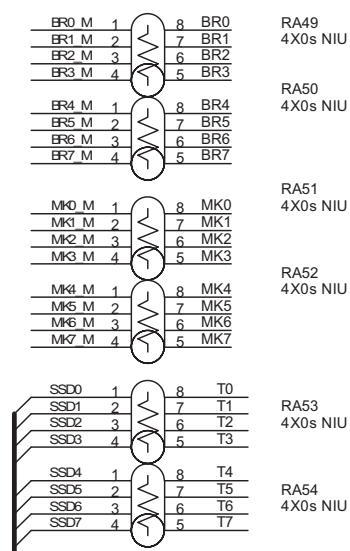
BR0_M 1 8 BR0
BR1_M 2 7 BR1
BR2_M 3 6 BR2
BR3_M 4 5 BR3

RA49
4X0s NIU

BR4_M 1 8 BR4
BR5_M 2 7 BR5
BR6_M 3 6 BR6
BR7_M 4 5 BR7

RA50
4X0s NIU

MK0_M 1 8 MK0
MK1_M 2 7 MK1
MK2_M 3 6 MK2
MK3_M 4 5 MK3

RA51
4X0s NIU

MK4_M 1 8 MK4
MK5_M 2 7 MK5
MK6_M 3 6 MK6
MK7_M 4 5 MK7

RA52
4X0s NIU

SSD0 1 8 T0
SSD1 2 7 T1
SSD2 3 6 T2
SSD3 4 5 T3

RA53
4X0s NIU

SSD4 1 8 T4
SSD5 2 7 T5
SSD6 3 6 T6
SSD7 4 5 T7

RA54
4X0s NIU